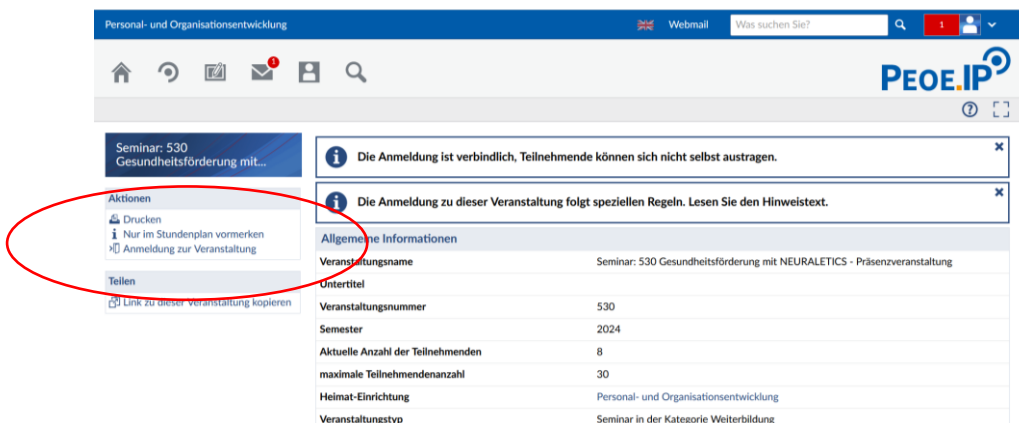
Personal- und Organisationsentwicklung

Webmail

Was suchen Sie?

1

1

PEOE.IP

Seminar: 530 Gesundheitsförderung mit...

Aktionen

Drucken

Nur im Stundenplan vormerken

Anmeldung zur Veranstaltung

Teilen

Link zu dieser Veranstaltung kopieren

Die Anmeldung ist verbindlich, Teilnehmende können sich nicht selbst austragen.

Die Anmeldung zu dieser Veranstaltung folgt speziellen Regeln. Lesen Sie den Hinweistext.

Allgemeine Informationen

| | |
|---|---|
| Veranstaltungsname | Seminar: 530 Gesundheitsförderung mit NEURALETICS - Präsenzveranstaltung |
| Untertitel | |
| Veranstaltungsnummer | 530 |
| Semester | 2024 |
| Aktuelle Anzahl der Teilnehmenden | 8 |
| maximale Teilnehmendenanzahl | 30 |
| Heimat-Einrichtung | Personal- und Organisationsentwicklung |
| Veranstaltungstyp | Seminar in der Kategorie Weiterbildung |